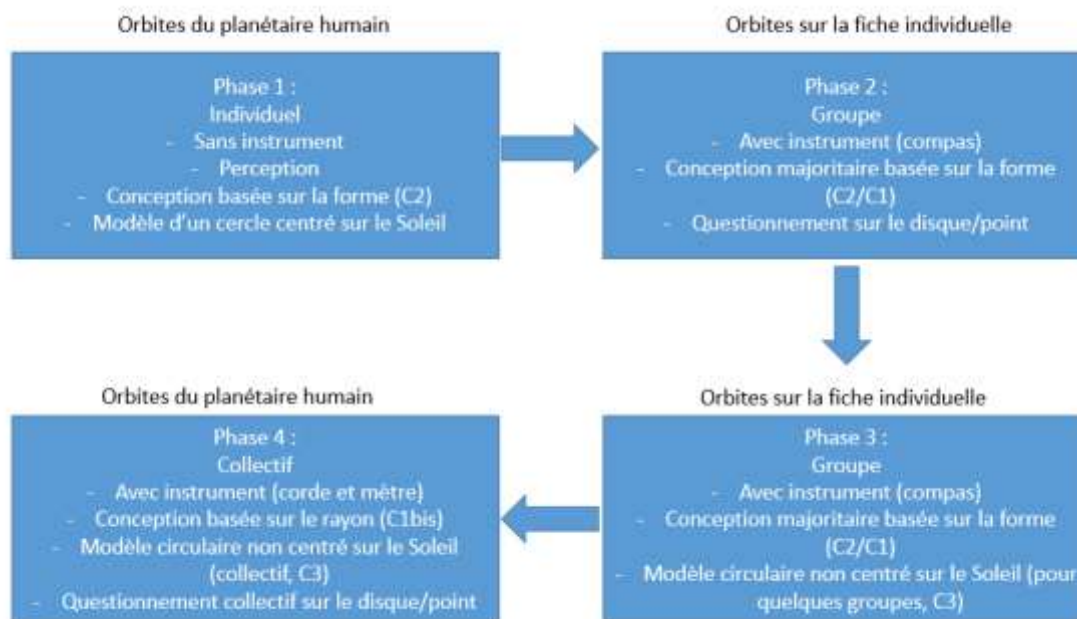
Orbites du planétaire humain

Phase 1 :
Individuel
- Sans instrument
- Perception
- Conception basée sur la forme (C2)
- Modèle d'un cercle centré sur le Soleil

Orbites sur la fiche individuelle

Phase 2 :
Groupe
- Avec instrument (compas)
- Conception majoritaire basée sur la forme (C2/C1)
- Questionnement sur le disque/point

Orbites sur la fiche individuelle

Phase 3 :
Groupe
- Avec instrument (compas)
- Conception majoritaire basée sur la forme (C2/C1)
- Modèle circulaire non centré sur le Soleil (pour quelques groupes, C3)

Orbites du planétaire humain

Phase 4 :
Collectif
- Avec instrument (corde et mètre)
- Conception basée sur le rayon (C1bis)
- Modèle circulaire non centré sur le Soleil (collectif, C3)
- Questionnement collectif sur le disque/point